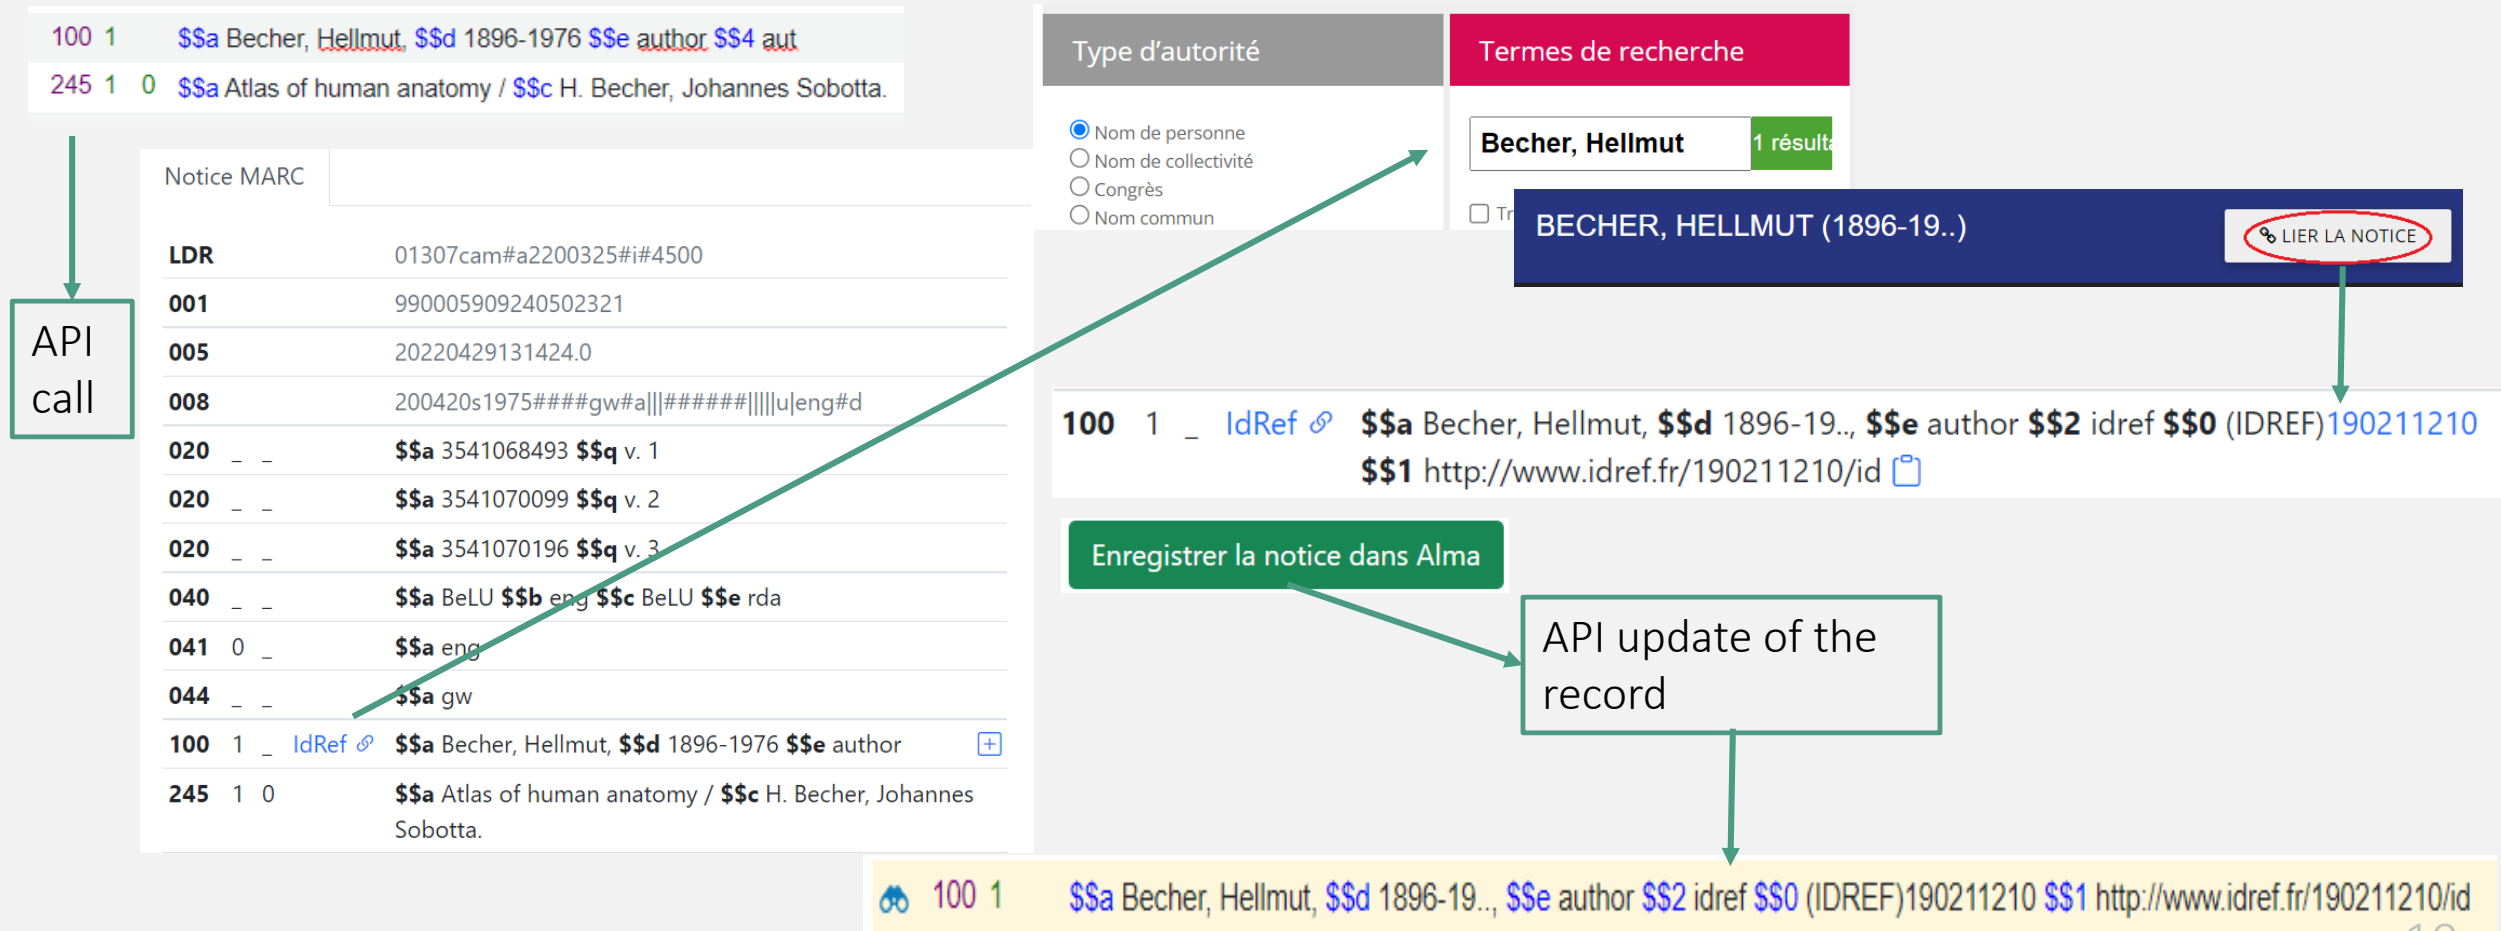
100 1 $$a Becher, Hellmut, $$d 1896-1976 $$e author $$4 aut
245 1 0 $$a Atlas of human anatomy / $$c H. Becher, Johannes Sobotta.

API call

Notice MARC

| | | |
|---|---|---|
| LDR | | 01307cam#a2200325#i#4500 |
| 001 | | 990005909240502321 |
| 005 | | 20220429131424.0 |
| 008 | | 200420s1975####gw#a\|\|######\|\|\|\|u\|eng#d |
| 020 | _ _ | $$a 3541068493 $$q v. 1 |
| 020 | _ _ | $$a 3541070099 $$q v. 2 |
| 020 | _ _ | $$a 3541070196 $$q v. 3 |
| 040 | _ _ | $$a BeLU $$b eng $$c BeLU $$e rda |
| 041 | 0 _ | $$a eng |
| 044 | _ _ | $$a gw |
| 100 | 1 _ IdRef | $$a Becher, Hellmut, $$d 1896-1976 $$e author |
| 245 | 1 0 | $$a Atlas of human anatomy / $$c H. Becher, Johannes Sobotta. |

Type d'autorité
Nom de personne
Nom de collectivité
Congrès
Nom commun

Termes de recherche
Becher, Hellmut
1 résult
Tr

BECHER, HELLMUT (1896-19..)
LIER LA NOTICE

100 1 _ IdRef $$a Becher, Hellmut, $$d 1896-19.., $$e author $$2 idref $$0 (IDREF)190211210 $$1 http://www.idref.fr/190211210/id

Enregistrer la notice dans Alma

API update of the record

100 1 $$a Becher, Hellmut, $$d 1896-19.., $$e author $$2 idref $$0 (IDREF)190211210 $$1 http://www.idref.fr/190211210/id